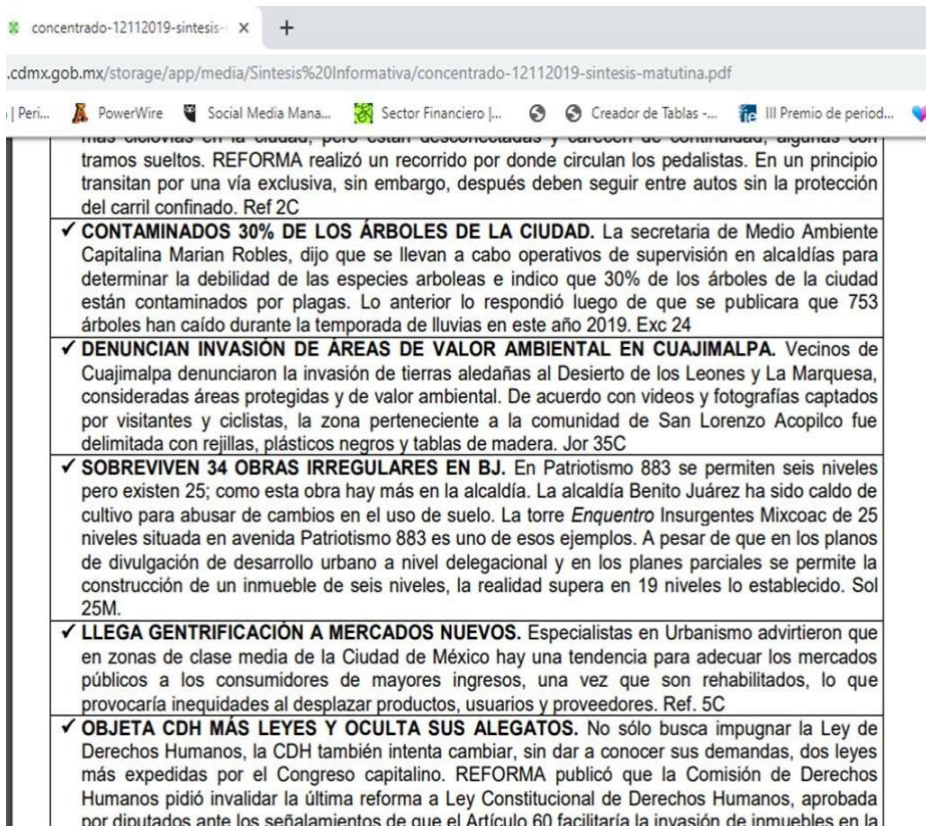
concentrado-12112019-sintesis-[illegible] ×  +

.cdmx.gob.mx/storage/app/media/Sintesis%20Informativa/concentrado-12112019-sintesis-matutina.pdf

| Peri... PowerWire Social Media Mana... Sector Financiero |... Creador de Tablas -... III Premio de period...

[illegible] tramos sueltos. REFORMA realizó un recorrido por donde circulan los pedalistas. En un principio transitan por una vía exclusiva, sin embargo, después deben seguir entre autos sin la protección del carril confinado. Ref 2C

✓ **CONTAMINADOS 30% DE LOS ÁRBOLES DE LA CIUDAD.** La secretaria de Medio Ambiente Capitalina Marian Robles, dijo que se llevan a cabo operativos de supervisión en alcaldías para determinar la debilidad de las especies arboleas e indico que 30% de los árboles de la ciudad están contaminados por plagas. Lo anterior lo respondió luego de que se publicara que 753 árboles han caído durante la temporada de lluvias en este año 2019. Exc 24

✓ **DENUNCIAN INVASIÓN DE ÁREAS DE VALOR AMBIENTAL EN CUAJIMALPA.** Vecinos de Cuajimalpa denunciaron la invasión de tierras aledañas al Desierto de los Leones y La Marquesa, consideradas áreas protegidas y de valor ambiental. De acuerdo con videos y fotografías captados por visitantes y ciclistas, la zona perteneciente a la comunidad de San Lorenzo Acopilco fue delimitada con rejillas, plásticos negros y tablas de madera. Jor 35C

✓ **SOBREVIVEN 34 OBRAS IRREGULARES EN BJ.** En Patriotismo 883 se permiten seis niveles pero existen 25; como esta obra hay más en la alcaldía. La alcaldía Benito Juárez ha sido caldo de cultivo para abusar de cambios en el uso de suelo. La torre *Enquentro* Insurgentes Mixcoac de 25 niveles situada en avenida Patriotismo 883 es uno de esos ejemplos. A pesar de que en los planos de divulgación de desarrollo urbano a nivel delegacional y en los planes parciales se permite la construcción de un inmueble de seis niveles, la realidad supera en 19 niveles lo establecido. Sol 25M.

✓ **LLEGA GENTRIFICACIÓN A MERCADOS NUEVOS.** Especialistas en Urbanismo advirtieron que en zonas de clase media de la Ciudad de México hay una tendencia para adecuar los mercados públicos a los consumidores de mayores ingresos, una vez que son rehabilitados, lo que provocaría inequidades al desplazar productos, usuarios y proveedores. Ref. 5C

✓ **OBJETA CDH MÁS LEYES Y OCULTA SUS ALEGATOS.** No sólo busca impugnar la Ley de Derechos Humanos, la CDH también intenta cambiar, sin dar a conocer sus demandas, dos leyes más expedidas por el Congreso capitalino. REFORMA publicó que la Comisión de Derechos Humanos pidió invalidar la última reforma a Ley Constitucional de Derechos Humanos, aprobada por diputados ante los señalamientos de que el Artículo 60 facilitaría la invasión de inmuebles en la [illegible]